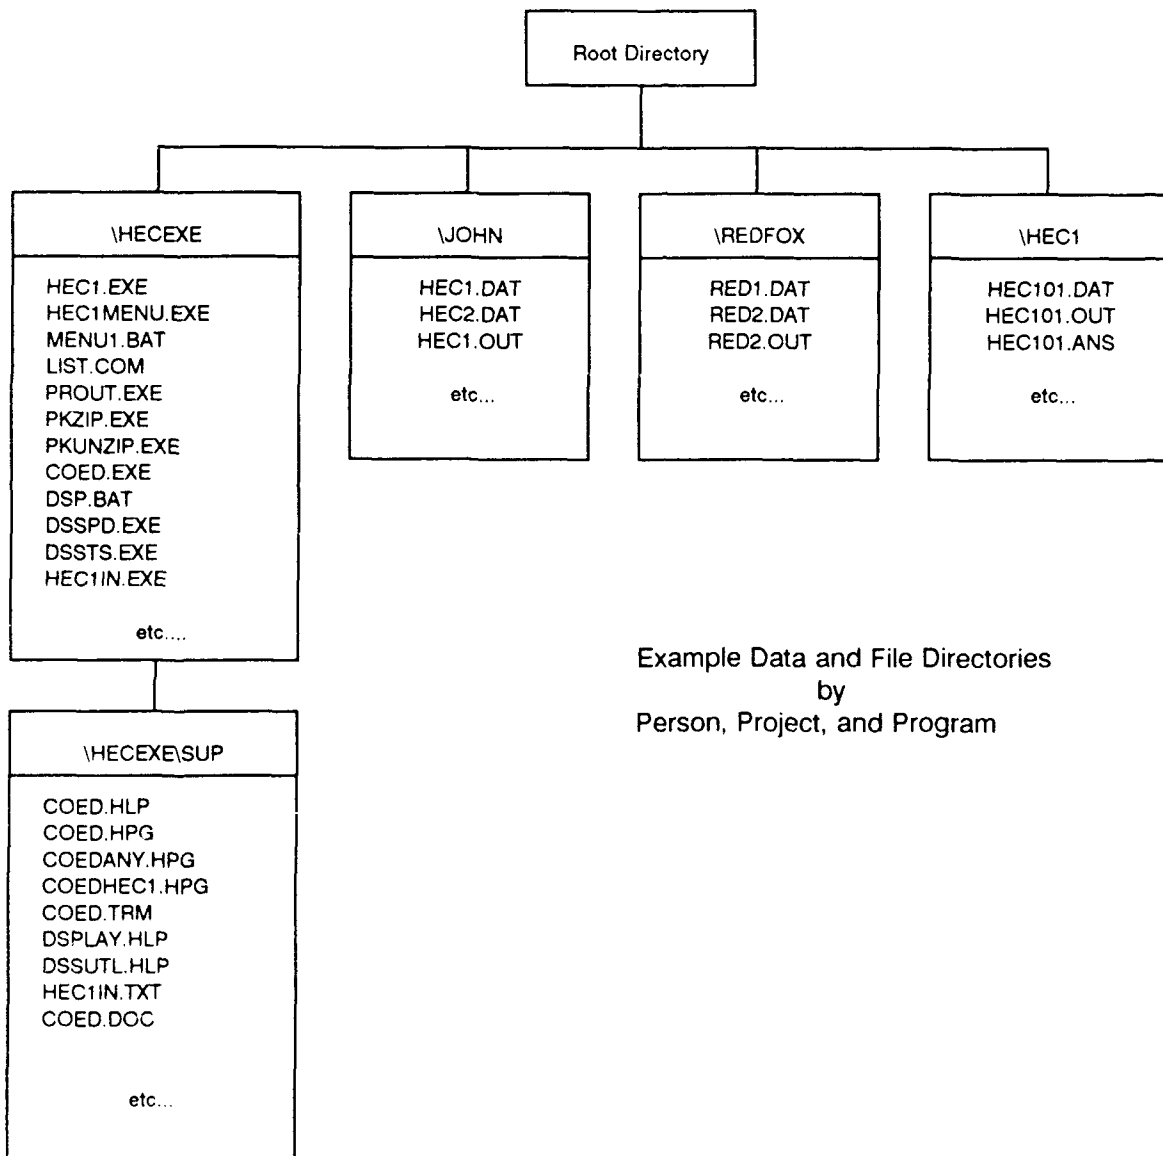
Root Directory

\HECEXE

HEC1.EXE
HEC1MENU.EXE
MENU1.BAT
LIST.COM
PROUT.EXE
PKZIP.EXE
PKUNZIP.EXE
COED.EXE
DSP.BAT
DSSPD.EXE
DSSTS.EXE
HEC1IN.EXE

etc....

\JOHN

HEC1.DAT
HEC2.DAT
HEC1.OUT

etc...

\REDFOX

RED1.DAT
RED2.DAT
RED2.OUT

etc...

\HEC1

HEC101.DAT
HEC101.OUT
HEC101.ANS

etc...

\HECEXE\SUP

COED.HLP
COED.HPG
COEDANY.HPG
COEDHEC1.HPG
COED.TRM
DSPLAY.HLP
DSSUTL.HLP
HEC1IN.TXT
COED.DOC

etc...

Example Data and File Directories
by
Person, Project, and Program